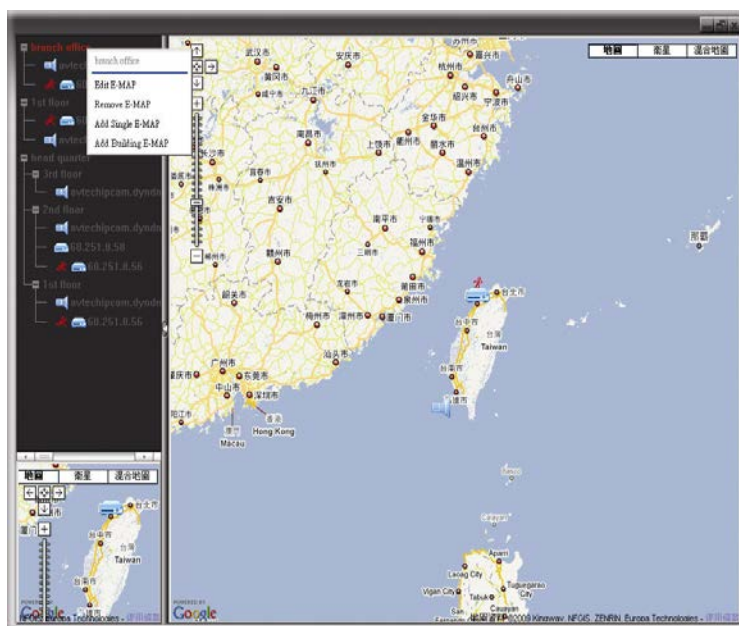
branch office
avtec
1st floor
head quarter
3rd floor
avtechipcam.dynd
2nd floor
avtechipcam.dynd
60.251.0.58
60.251.0.56
1st floor
avtechipcam.dynd
60.251.0.56

branch office
Edit E-MAP
Remove E-MAP
Add Single E-MAP
Add Building E-MAP

地圖
衛星
混合地圖

武汉市
杭州市
黄冈市
九江市
绍兴市
宁波市
舟山市
南昌市
金华市
台州市
上饶市
衢州市
丽水市
温州市
长沙市
抚州市
宜春市
吉安市
南平市
宁德市
福州市
赣州市
那霸
莆田市
泉州市
台北市
韶关市
梅州市
漳州市
厦门市
台中市
Taiwan
汕尾市
广州市
东莞市
中山市
深圳市
香港
Hong Kong
澳門
Macau
台南市
Laoag City
Tuguegarao City
Vigan City
Tabuk
Cauayan

地圖
衛星
混合地圖
台北市
台中市
Taiwan
台南市

POWERED BY
Google
Europa Technologies - 使用條款
POWERED BY
Google
地圖資料 ©2009 Kingway, NFGIS, ZENRIN, Europa Technologies - 使用條款